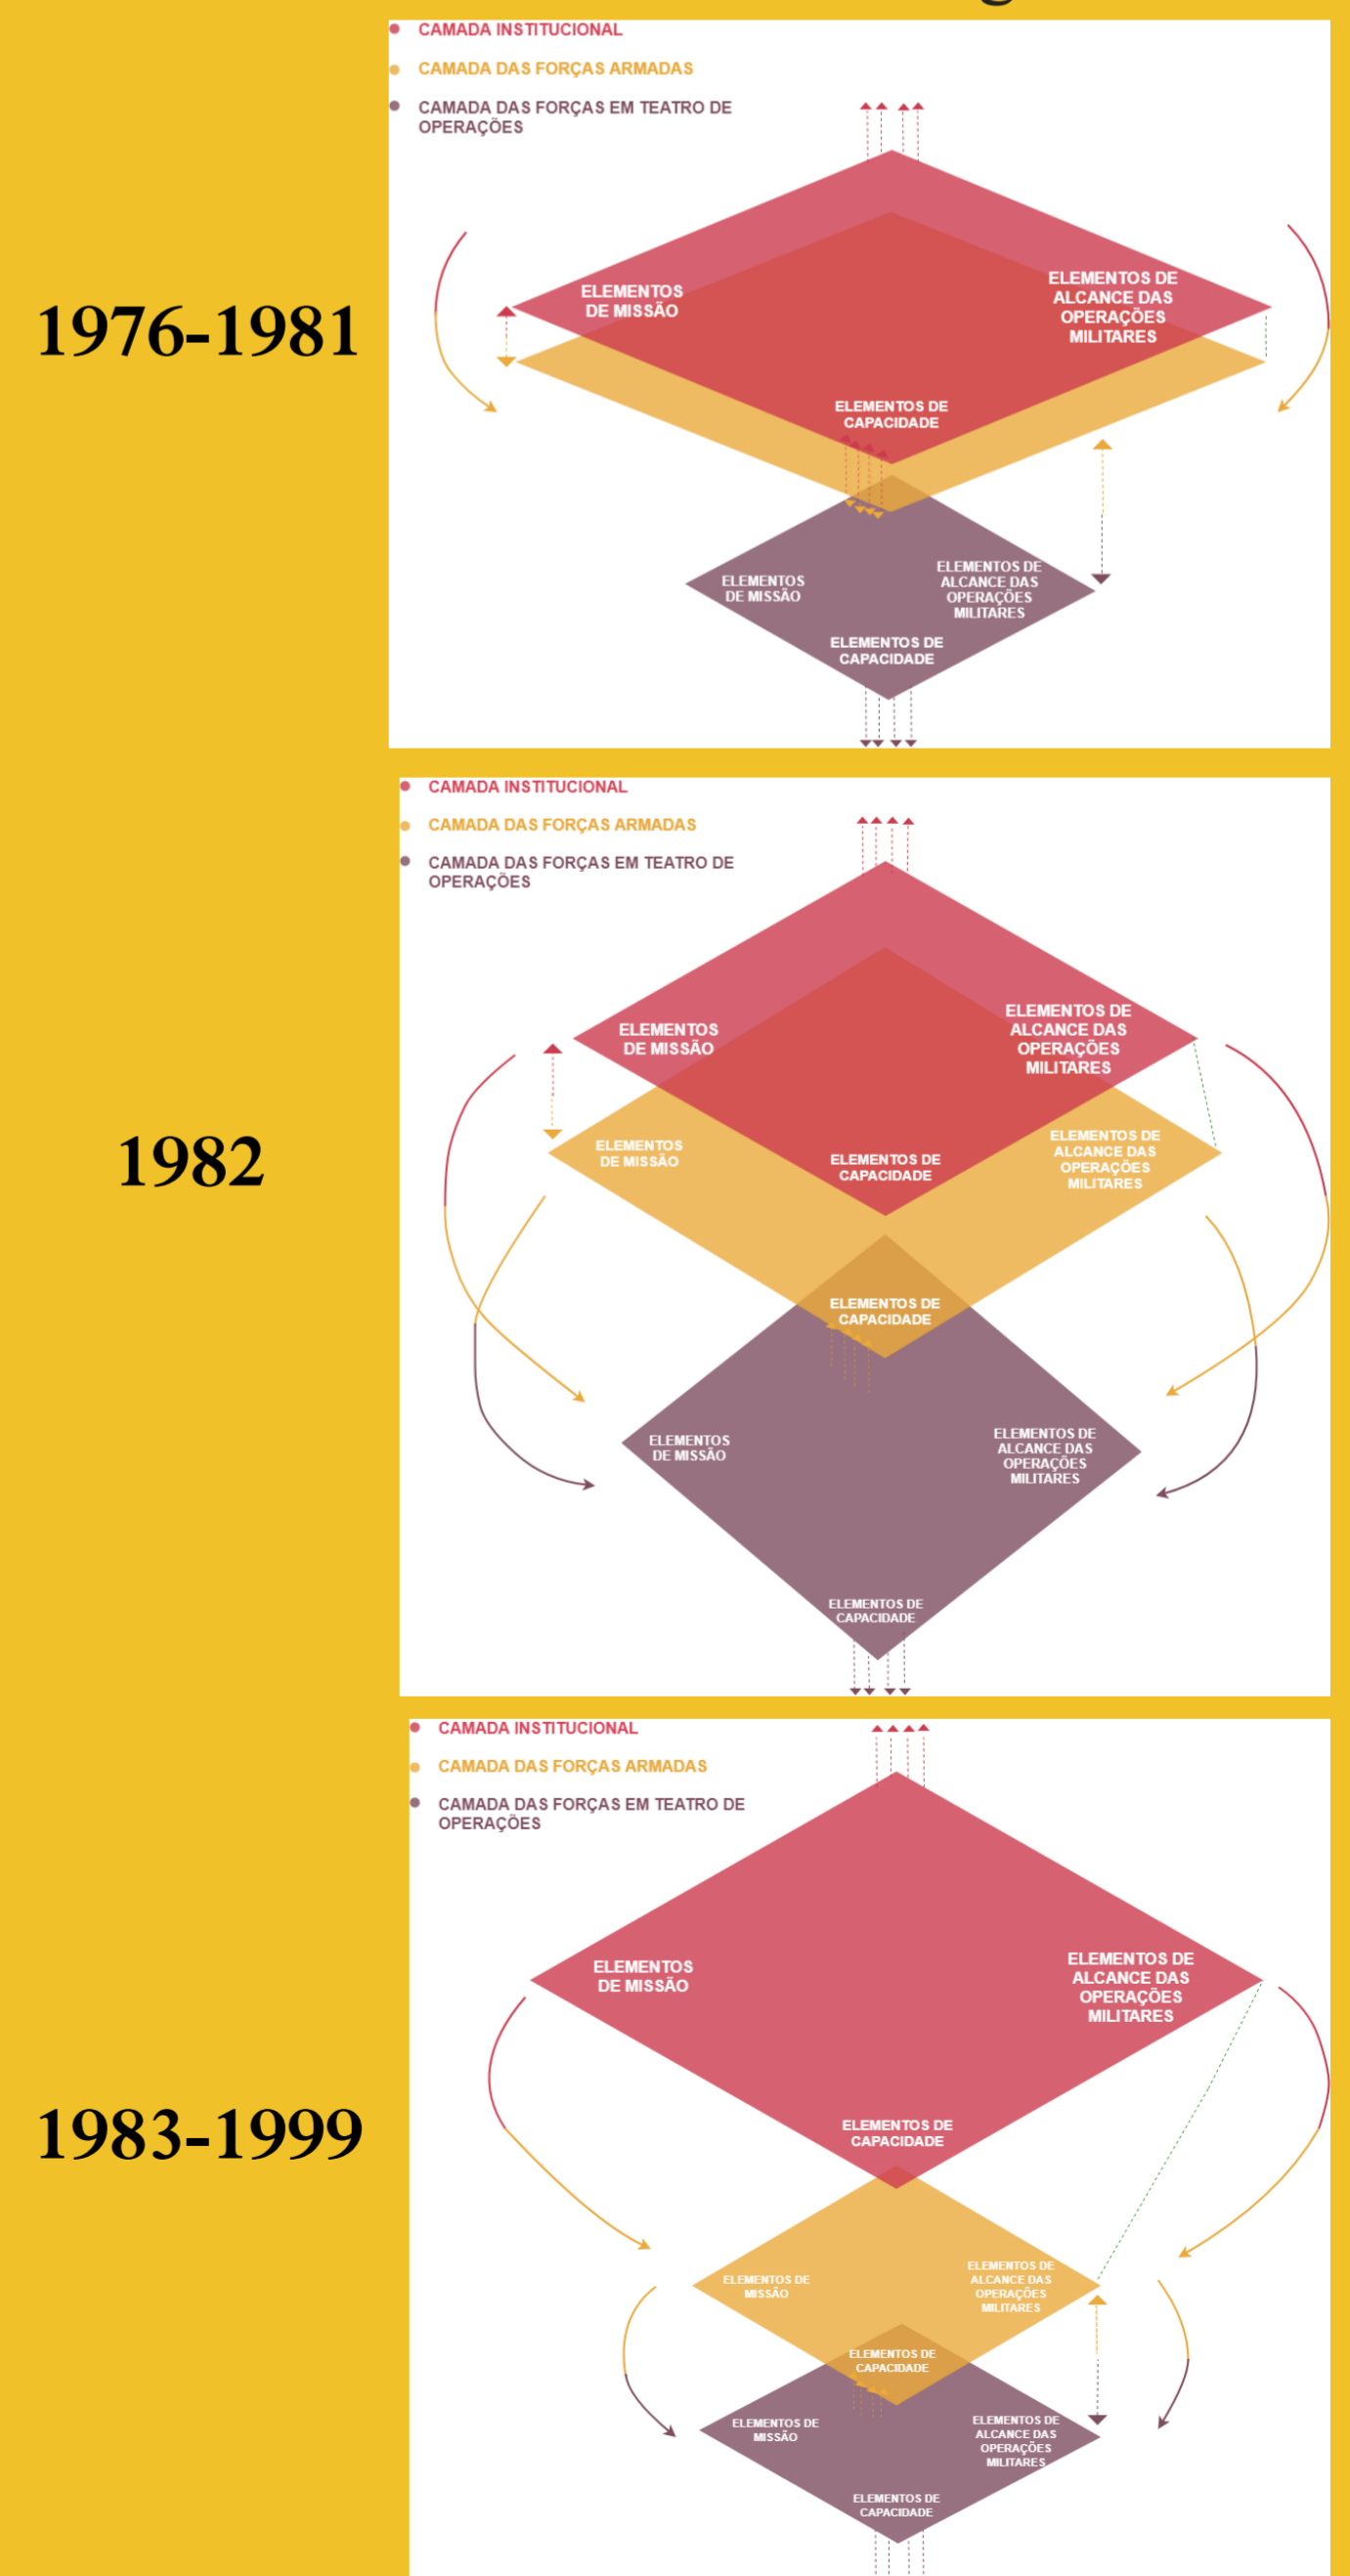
1976-1981

CAMADA INSTITUCIONAL
CAMADA DAS FORÇAS ARMADAS
CAMADA DAS FORÇAS EM TEATRO DE OPERAÇÕES

ELEMENTOS DE MISSÃO
ELEMENTOS DE ALCANCE DAS OPERAÇÕES MILITARES
ELEMENTOS DE CAPACIDADE
ELEMENTOS DE MISSÃO
ELEMENTOS DE ALCANCE DAS OPERAÇÕES MILITARES
ELEMENTOS DE CAPACIDADE

1982

CAMADA INSTITUCIONAL
CAMADA DAS FORÇAS ARMADAS
CAMADA DAS FORÇAS EM TEATRO DE OPERAÇÕES

ELEMENTOS DE MISSÃO
ELEMENTOS DE ALCANCE DAS OPERAÇÕES MILITARES
ELEMENTOS DE MISSÃO
ELEMENTOS DE CAPACIDADE
ELEMENTOS DE ALCANCE DAS OPERAÇÕES MILITARES
ELEMENTOS DE CAPACIDADE
ELEMENTOS DE MISSÃO
ELEMENTOS DE ALCANCE DAS OPERAÇÕES MILITARES
ELEMENTOS DE CAPACIDADE

1983-1999

CAMADA INSTITUCIONAL
CAMADA DAS FORÇAS ARMADAS
CAMADA DAS FORÇAS EM TEATRO DE OPERAÇÕES

ELEMENTOS DE MISSÃO
ELEMENTOS DE ALCANCE DAS OPERAÇÕES MILITARES
ELEMENTOS DE CAPACIDADE
ELEMENTOS DE MISSÃO
ELEMENTOS DE ALCANCE DAS OPERAÇÕES MILITARES
ELEMENTOS DE CAPACIDADE
ELEMENTOS DE MISSÃO
ELEMENTOS DE ALCANCE DAS OPERAÇÕES MILITARES
ELEMENTOS DE CAPACIDADE